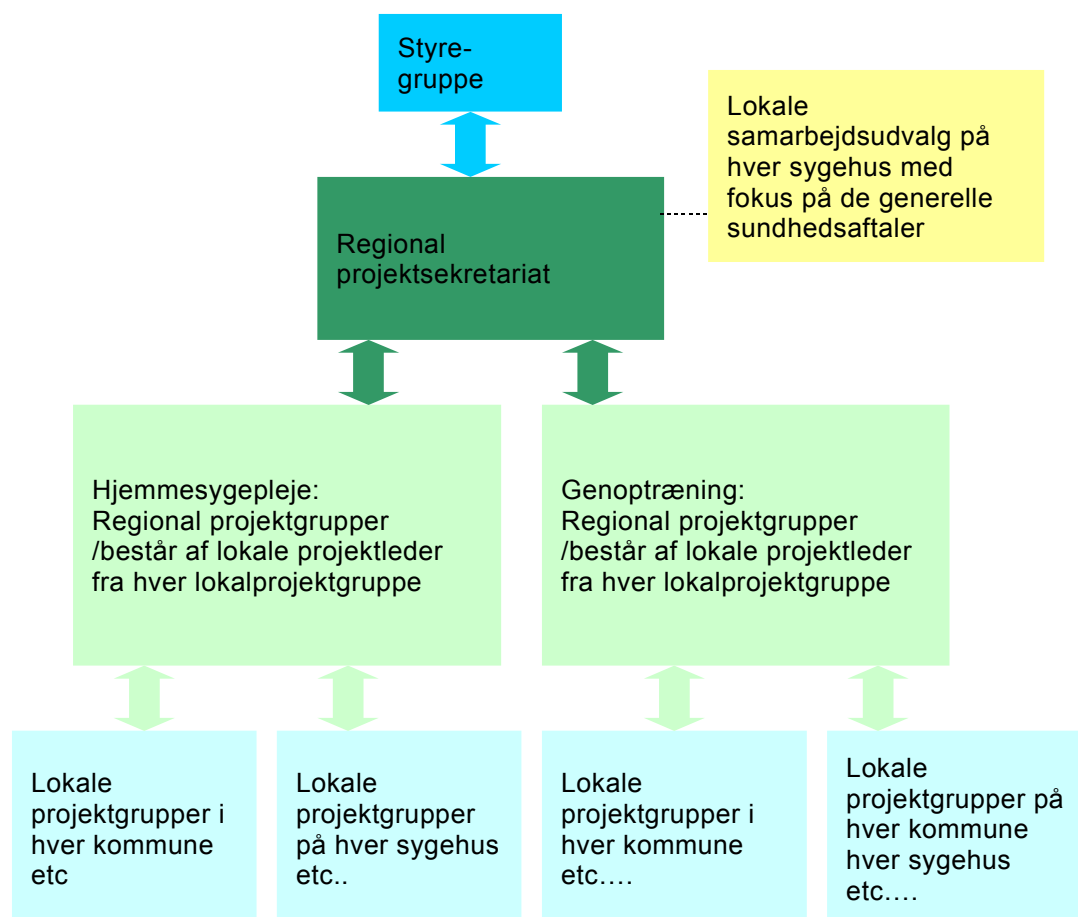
Styre-
gruppe

Lokale samarbejdsudvalg på hver sygehus med fokus på de generelle sundhedsaftaler

Regional projektsekretariat

Hjemmesygepleje:
Regional projektgrupper /består af lokale projektleder fra hver lokalprojektgruppe

Genoptræning:
Regional projektgrupper /består af lokale projektleder fra hver lokalprojektgruppe

Lokale projektgrupper i hver kommune etc

Lokale projektgrupper på hver sygehus etc..

Lokale projektgrupper i hver kommune etc….

Lokale projektgrupper på hver kommune hver sygehus etc….